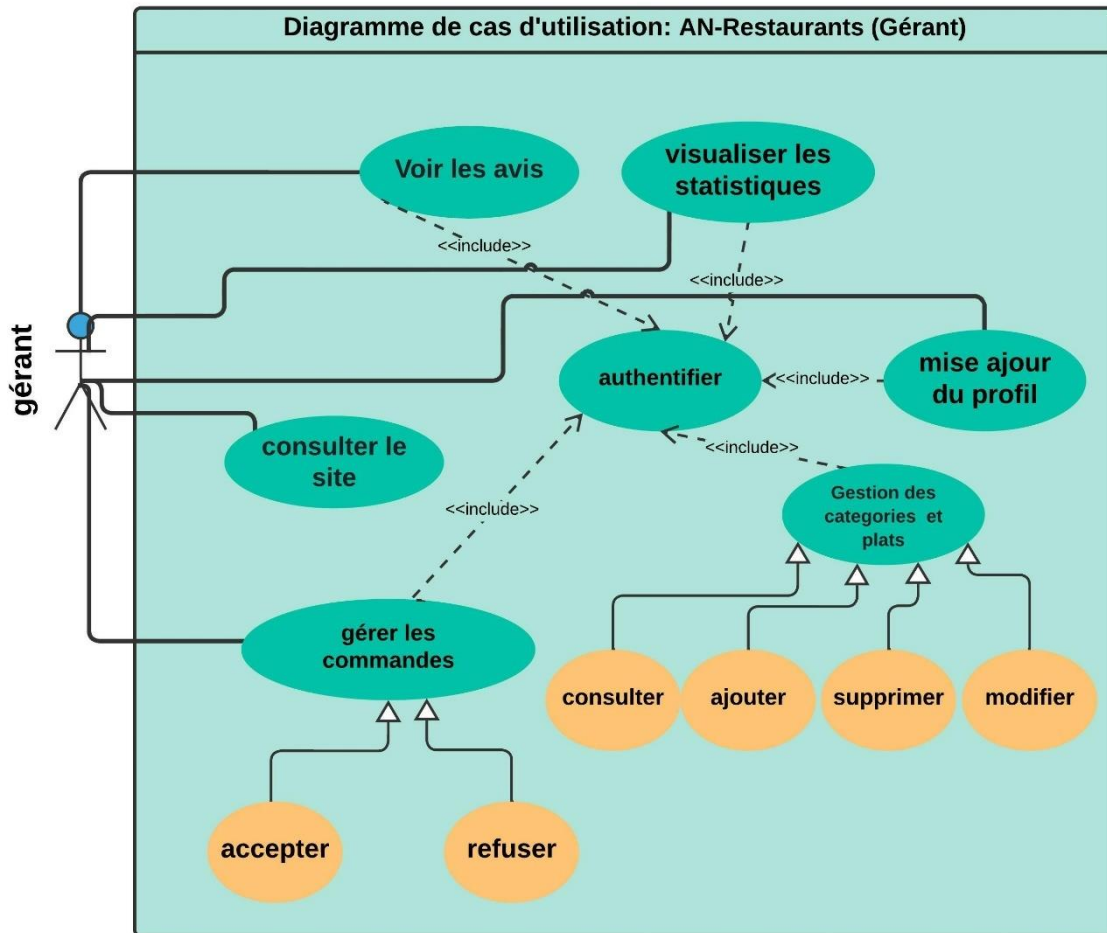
Diagramme de cas d'utilisation: AN-Restaurants (Gérant)

gérant

Voir les avis

visualiser les statistiques

<<include>>

<<include>>

authentifier

<<include>>

mise ajour du profil

consulter le site

<<include>>

<<include>>

Gestion des categories et plats

gérer les commandes

consulter

ajouter

supprimer

modifier

accepter

refuser